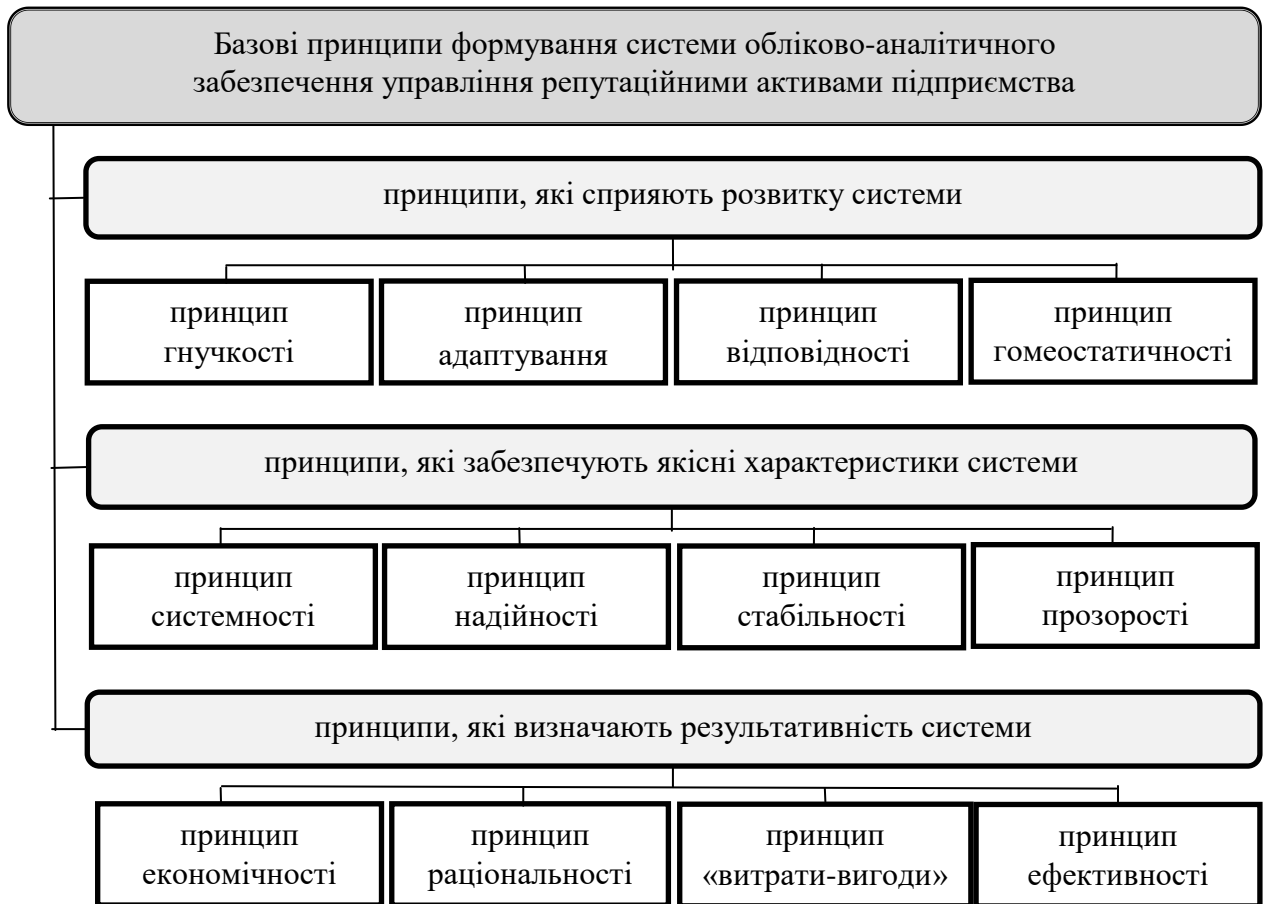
Базові принципи формування системи обліково-аналітичного забезпечення управління репутаційними активами підприємства

принципи, які сприяють розвитку системи

принцип гнучкості

принцип адаптування

принцип відповідності

принцип гомеостатичності

принципи, які забезпечують якісні характеристики системи

принцип системності

принцип надійності

принцип стабільності

принцип прозорості

принципи, які визначають результативність системи

принцип економічності

принцип раціональності

принцип «витрати-вигоди»

принцип ефективності